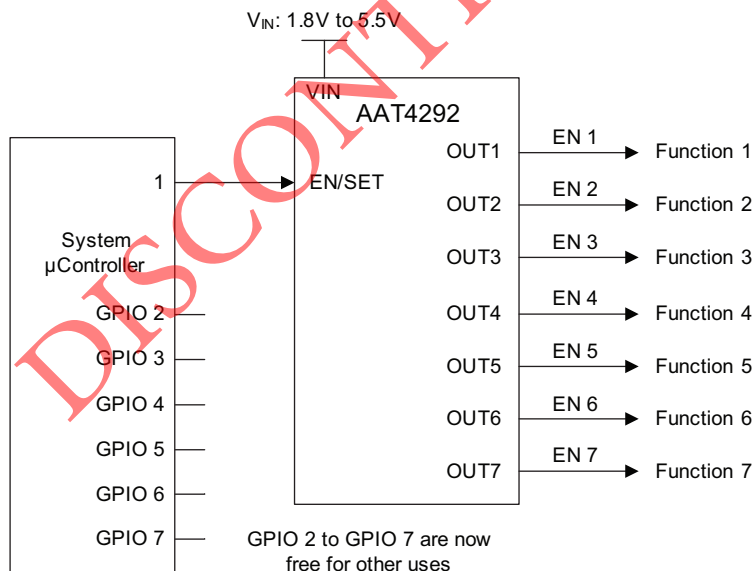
$V_{IN}$: 1.8V to 5.5V

VIN
AAT4292

System
µController

1

EN/SET

OUT1
OUT2
OUT3
OUT4
OUT5
OUT6
OUT7

EN 1
EN 2
EN 3
EN 4
EN 5
EN 6
EN 7

Function 1
Function 2
Function 3
Function 4
Function 5
Function 6
Function 7

GPIO 2
GPIO 3
GPIO 4
GPIO 5
GPIO 6
GPIO 7

GPIO 2 to GPIO 7 are now free for other uses

DISCONTINUED